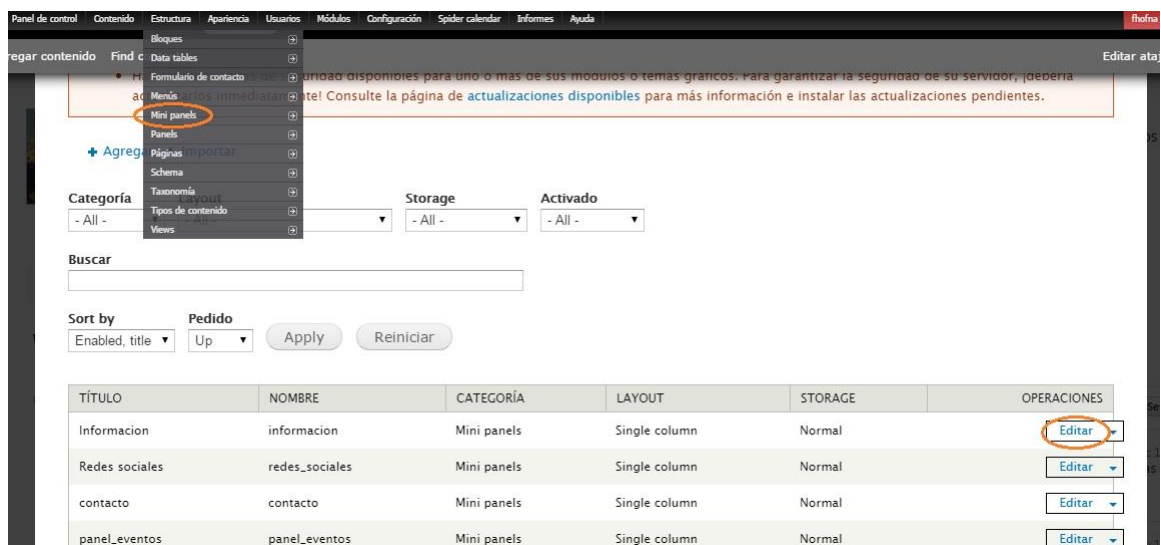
Panel de control Contenido Estructura Apariencia Usuarios Módulos Configuración Spider calendar Informes Ayuda fhofna

regar contenido Find c Editar ata

Bloques
Data tables
Formulario de contacto
Menús
Mini panels
Panels
Páginas
Schema
Taxonomía
Tipos de contenido
Views

• H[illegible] uridad disponibles para uno o más de sus módulos o temas gráficos. Para garantizar la seguridad de su servidor, ¡debería ac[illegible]te! Consulte la página de actualizaciones disponibles para más información e instalar las actualizaciones pendientes.

+ Agreg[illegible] importar

Categoría - All -
Layout
Storage - All -
Activado - All -

Buscar

Sort by Enabled, title
Pedido Up
Apply Reiniciar

| TÍTULO | NOMBRE | CATEGORÍA | LAYOUT | STORAGE | OPERACIONES |
|---|---|---|---|---|---|
| Informacion | informacion | Mini panels | Single column | Normal | Editar |
| Redes sociales | redes_sociales | Mini panels | Single column | Normal | Editar |
| contacto | contacto | Mini panels | Single column | Normal | Editar |
| panel_eventos | panel_eventos | Mini panels | Single column | Normal | Editar |